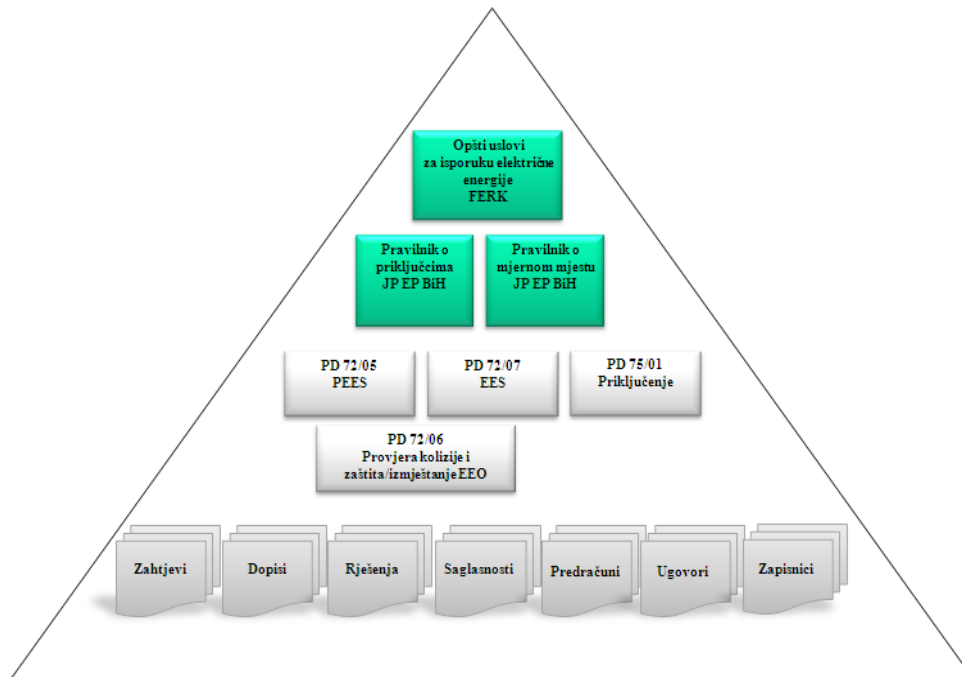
Opšti uslovi
za isporuku električne energije
FERK

Pravilnik o priključcima
JP EP BiH

Pravilnik o mjernom mjestu
JP EP BiH

PD 72/05
PEES

PD 72/07
EES

PD 75/01
Priključenje

PD 72/06
Provjera kolizije i zaštita/izmještanje EEO

Zahtjevi

Dopisi

Rješenja

Saglasnosti

Predračuni

Ugovori

Zapisnici